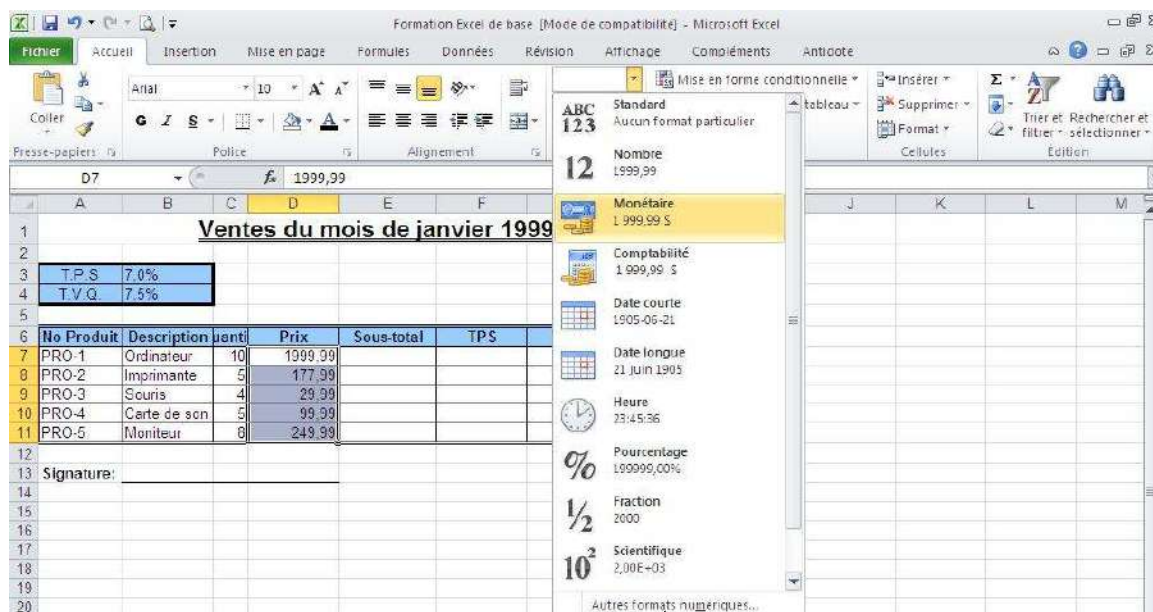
Formation Excel de base [Mode de compatibilité] - Microsoft Excel

Fichier Accueil Insertion Mise en page Formules Données Révision Affichage Compléments Antidote

Coller
Presse-papiers
Arial 10 A A
G I S
Police
Alignement
Mise en forme conditionnelle
tableau
Insérer
Supprimer
Format
Cellules
Trier et filtrer
Rechercher et sélectionner
Édition

D7 $f_x$ 1999,99

| | A | B | C | D | E | F |
|---|---|---|---|---|---|---|
| 1 | | | | Ventes du mois de janvier 1999 | | |
| 2 | | | | | | |
| 3 | T.P.S | 7,0% | | | | |
| 4 | T.V.Q. | 7,5% | | | | |
| 5 | | | | | | |
| 6 | No Produit | Description | uanti | Prix | Sous-total | TPS |
| 7 | PRO-1 | Ordinateur | 10 | 1999,99 | | |
| 8 | PRO-2 | Imprimante | 5 | 177,99 | | |
| 9 | PRO-3 | Souris | 4 | 29,99 | | |
| 10 | PRO-4 | Carte de son | 5 | 99,99 | | |
| 11 | PRO-5 | Moniteur | 8 | 249,99 | | |
| 12 | | | | | | |
| 13 | Signature: | | | | | |

J K L M
14 15 16 17 18 19 20

ABC 123 Standard
Aucun format particulier
12 Nombre
1999,99
Monétaire
1 999,99 $
Comptabilité
1 999,99 $
Date courte
1905-06-21
Date longue
21 juin 1905
Heure
23:45:36
% Pourcentage
199999,00%
½ Fraction
2000
$10^2$ Scientifique
2,00E+03
Autres formats numériques...